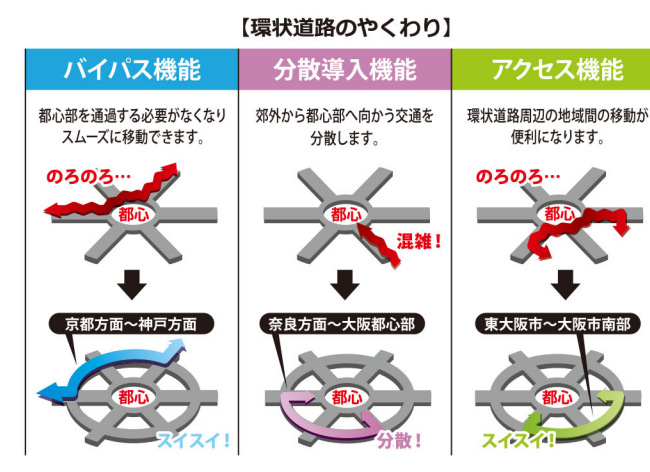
【環状道路のやくわり】

バイパス機能

都心部を通過する必要がなくなりスムーズに移動できます。

のろのろ…

都心

京都方面～神戸方面

都心

スイスイ！

分散導入機能

郊外から都心部へ向かう交通を分散します。

都心

混雑！

奈良方面～大阪都心部

都心

分散！

アクセス機能

環状道路周辺の地域間の移動が便利になります。

のろのろ…

都心

東大阪市～大阪市南部

都心

スイスイ！